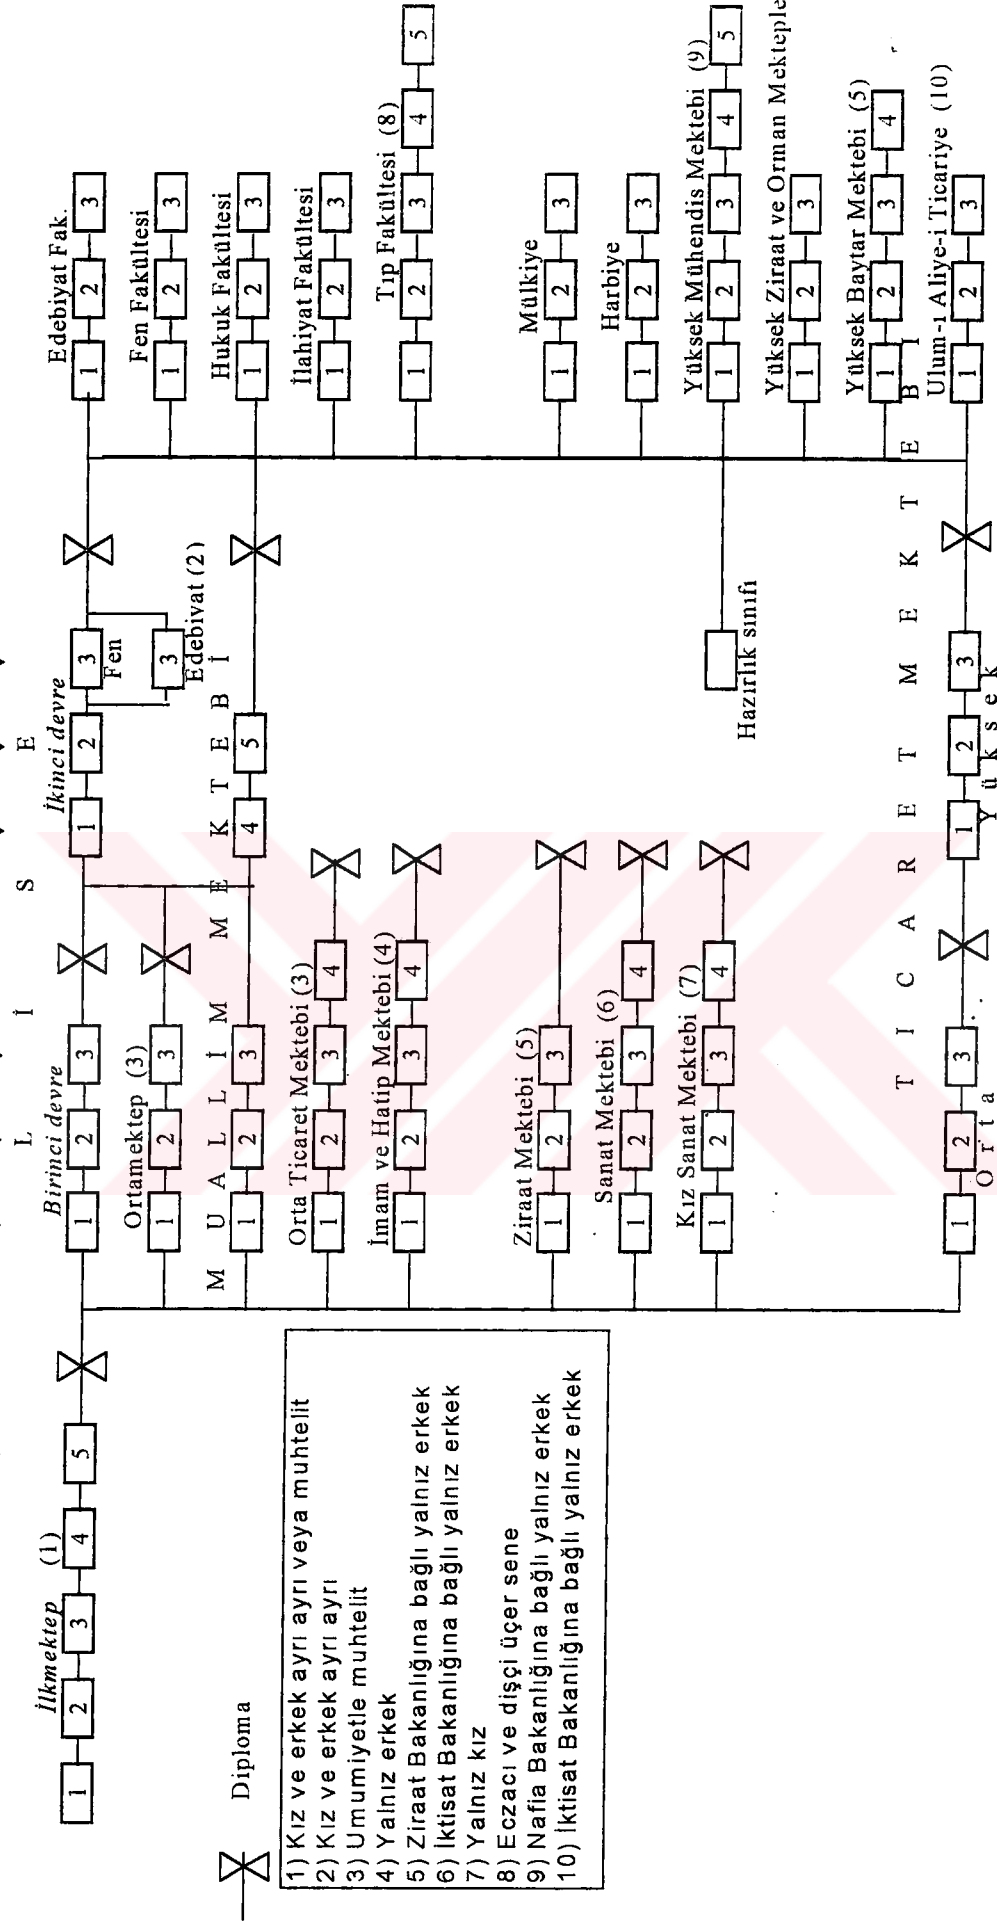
İlkmektep (1)
1 2 3 4 5

Diploma

1) Kız ve erkek ayrı ayrı veya muhtelit
2) Kız ve erkek ayrı ayrı
3) Umumiyetle muhtelit
4) Yalnız erkek
5) Ziraat Bakanlığına bağlı yalnız erkek
6) Iktisat Bakanlığına bağlı yalnız erkek
7) Yalnız kız
8) Eczacı ve dişçi üçer sene
9) Nafia Bakanlığına bağlı yalnız erkek
10) Iktisat Bakanlığına bağlı yalnız erkek

L İ S E
Birinci devre 1 2 3
İkinci devre 1 2 3
Fen 3
Edebiyat (2) 3
Ortamektep (3) 1 2 3
M U A L L İ M M E K T E B İ 1 2 3 4 5
Orta Ticaret Mektebi (3) 1 2 3 4
İmam ve Hatip Mektebi (4) 1 2 3 4
Ziraat Mektebi (5) 1 2 3
Sanat Mektebi (6) 1 2 3 4
Kız Sanat Mektebi (7) 1 2 3 4
O r t a T İ C A R E T M E K T E B İ 1 2 3
Y ü k s e k 1 2 3
Hazırlık sınıfı

Edebiyat Fak. 1 2 3
Fen Fakültesi 1 2 3
Hukuk Fakültesi 1 2 3
İlahiyat Fakültesi 1 2 3
Tıp Fakültesi (8) 1 2 3 4 5
Mülkiye 1 2 3
Harbiye 1 2 3
Yüksek Mühendis Mektebi (9) 1 2 3 4 5
Yüksek Ziraat ve Orman Mektepleri 1 2 3
Yüksek Baytar Mektebi (5) 1 2 3 4
Ulum-ı Aliye-i Ticariye (10) 1 2 3